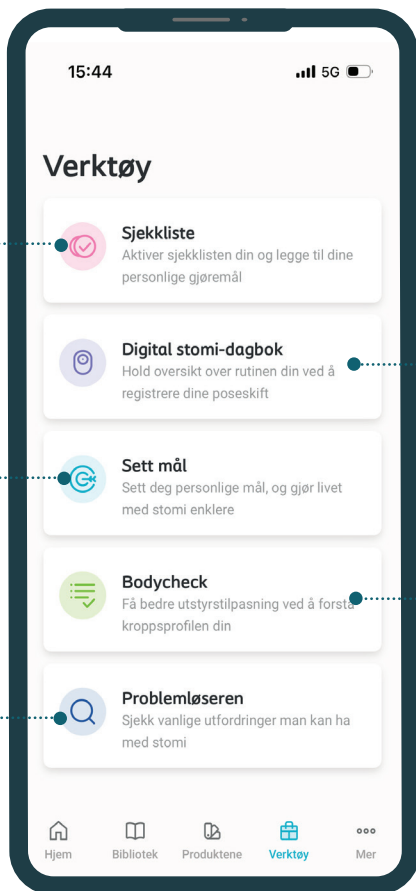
15:44

5G

Verktøy

Sjekkliste
Aktiver sjekklisten din og legge til dine personlige gjøremål

Digital stomi-dagbok
Hold oversikt over rutinen din ved å registrere dine poseskift

Sett mål
Sett deg personlige mål, og gjør livet med stomi enklere

Bodycheck
Få bedre utstyrstilpasning ved å forstå kroppsprofilen din

Problemløseren
Sjekk vanlige utfordringer man kan ha med stomi

Hjem
Bibliotek
Produktene
Verktøy
Mer